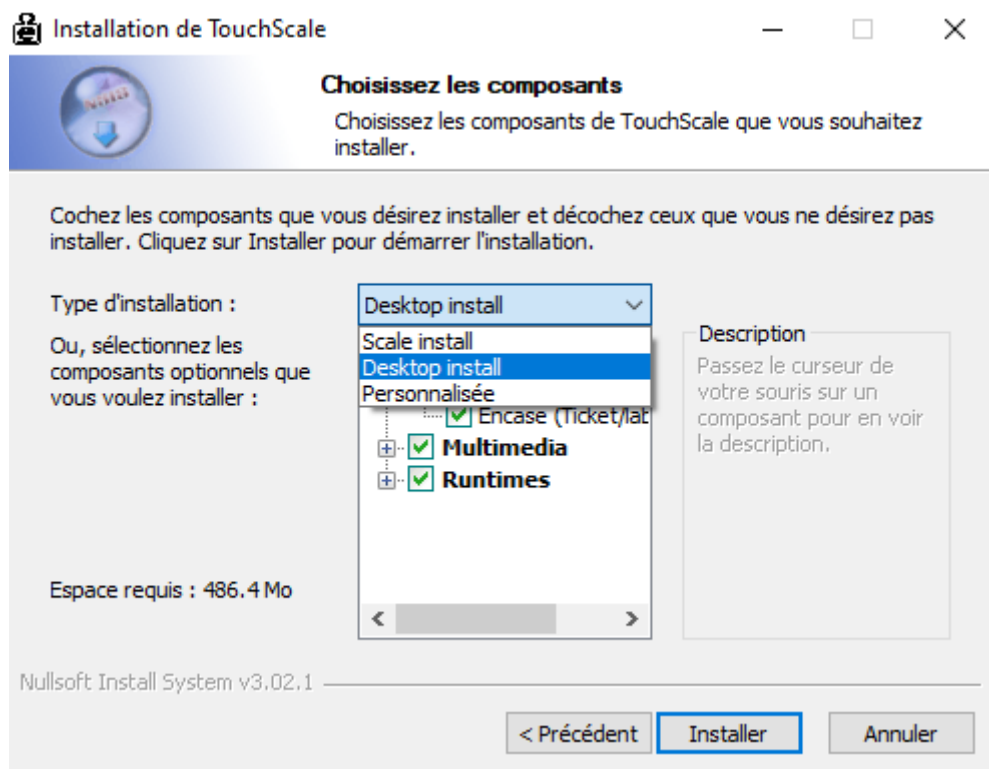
Installation de TouchScale

Choisissez les composants

Choisissez les composants de TouchScale que vous souhaitez installer.

Cochez les composants que vous désirez installer et décochez ceux que vous ne désirez pas installer. Cliquez sur Installer pour démarrer l'installation.

Type d'installation :

Desktop install

Scale install
Desktop install
Personnalisée

Ou, sélectionnez les composants optionnels que vous voulez installer :

Encase (Ticket/lat
Multimedia
Runtimes

Description

Passez le curseur de votre souris sur un composant pour en voir la description.

Espace requis : 486.4 Mo

Nullsoft Install System v3.02.1

< Précédent

Installer

Annuler